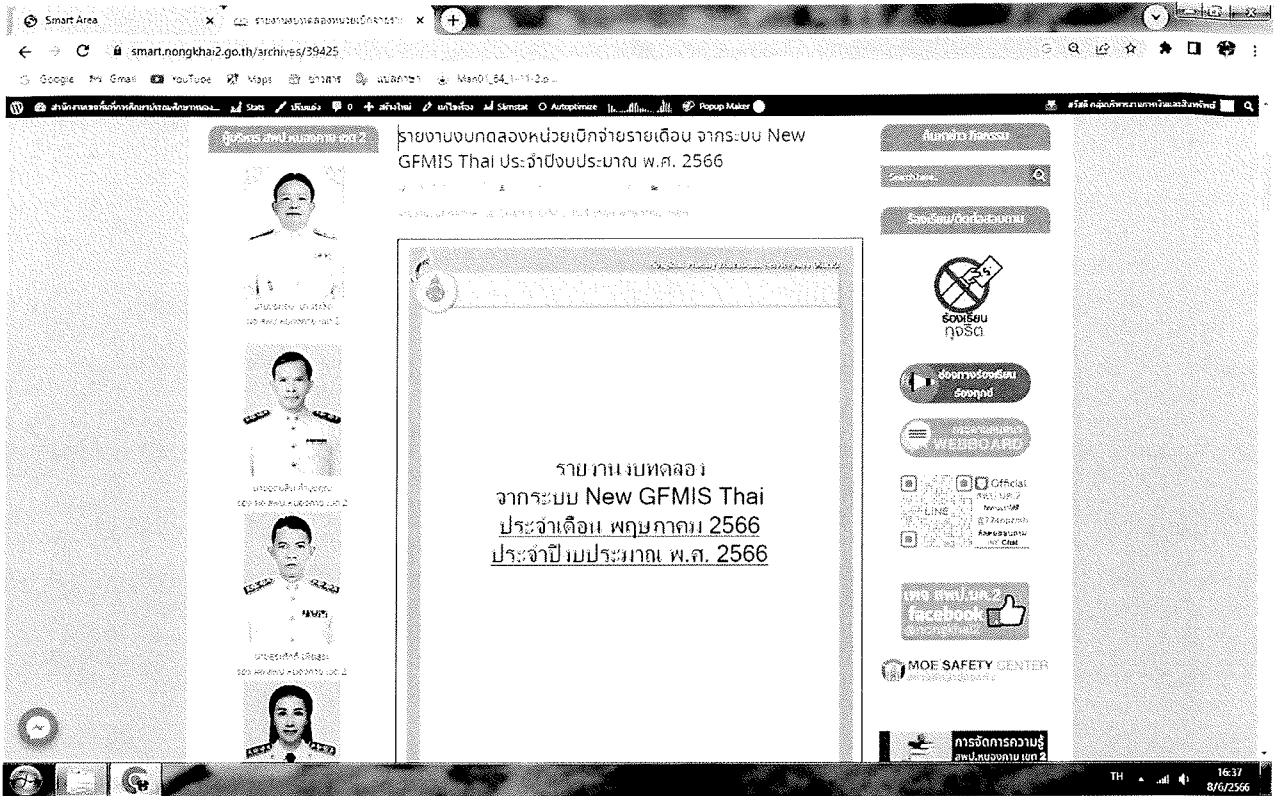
Smart Area
รายงานงบทดลองหน่วยเบิกจ่าย
smart.nongkhai2.go.th/archives/39425
Google Gmail YouTube Maps ข่าวสาร แปลภาษา Man01_64_1-11-2.p...
สำนักงานเขตพื้นที่การศึกษาประถมศึกษาหนอง... Stats ปรับแต่ง 0 + สร้างใหม่ แก้ไขเรื่อง Slimstat Autoptimize Popup Maker
สวัสดี กลุ่มบริหารงานการเงินและสินทรัพย์

ผู้บริหาร สพป.หนองคาย เขต 2

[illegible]
รอง ผอ.สพป.หนองคาย เขต 2

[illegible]
รอง ผอ.สพป.หนองคาย เขต 2

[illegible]
รอง ผอ.สพป.หนองคาย เขต 2

รายงานงบทดลองหน่วยเบิกจ่ายรายเดือน จากระบบ New GFMIS Thai ประจำปีงบประมาณ พ.ศ. 2566

รายงานงบทดลอง
จากระบบ New GFMIS Thai
ประจำเดือน พฤษภาคม 2566
ประจำปีงบประมาณ พ.ศ. 2566

ค้นหาข่าว กิจกรรม
Search here...
ร้องเรียน/ติดต่อสอบถาม
ร้องเรียน ทุจริต
ช่องทางร้องเรียน ร้องทุกข์
WEBBOARD
Official
LINE
เพจ สพป.นค.2 facebook
MOE SAFETY CENTER
การจัดการความรู้ สพป.หนองคาย เขต 2

TH 16:37 8/6/2566